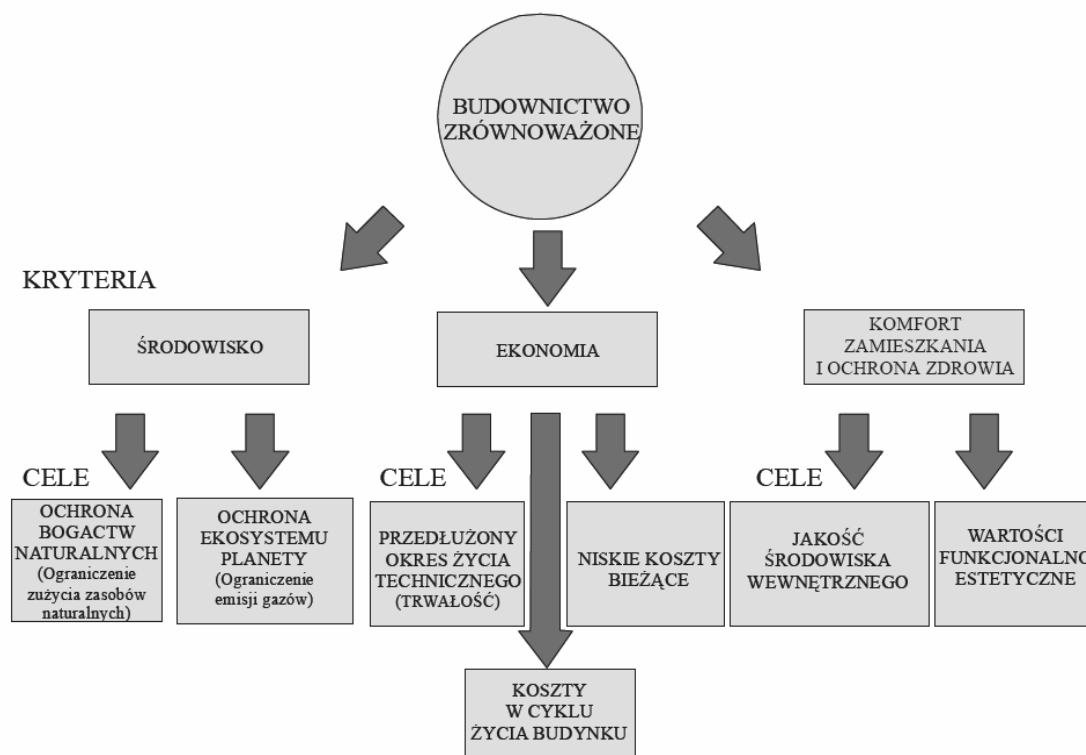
BUDOWNICTWO ZRÓWNOWAŻONE

KRYTERIA

ŚRODOWISKO

EKONOMIA

KOMFORT ZAMIESZKANIA I OCHRONA ZDROWIA

CELE

OCHRONA BOGACTW NATURALNYCH (Ograniczenie zużycia zasobów naturalnych)

OCHRONA EKOSYSTEMU PLANETY (Ograniczenie emisji gazów)

CELE

PRZEDŁUŻONY OKRES ŻYCIA TECHNICZNEGO (TRWAŁOŚĆ)

NISKIE KOSZTY BIEŻĄCE

CELE

JAKOŚĆ ŚRODOWISKA WEWNĘTRZNEGO

WARTOŚCI FUNKCJONALNO ESTETYCZNE

KOSZTY W CYKLU ŻYCIA BUDYNKU